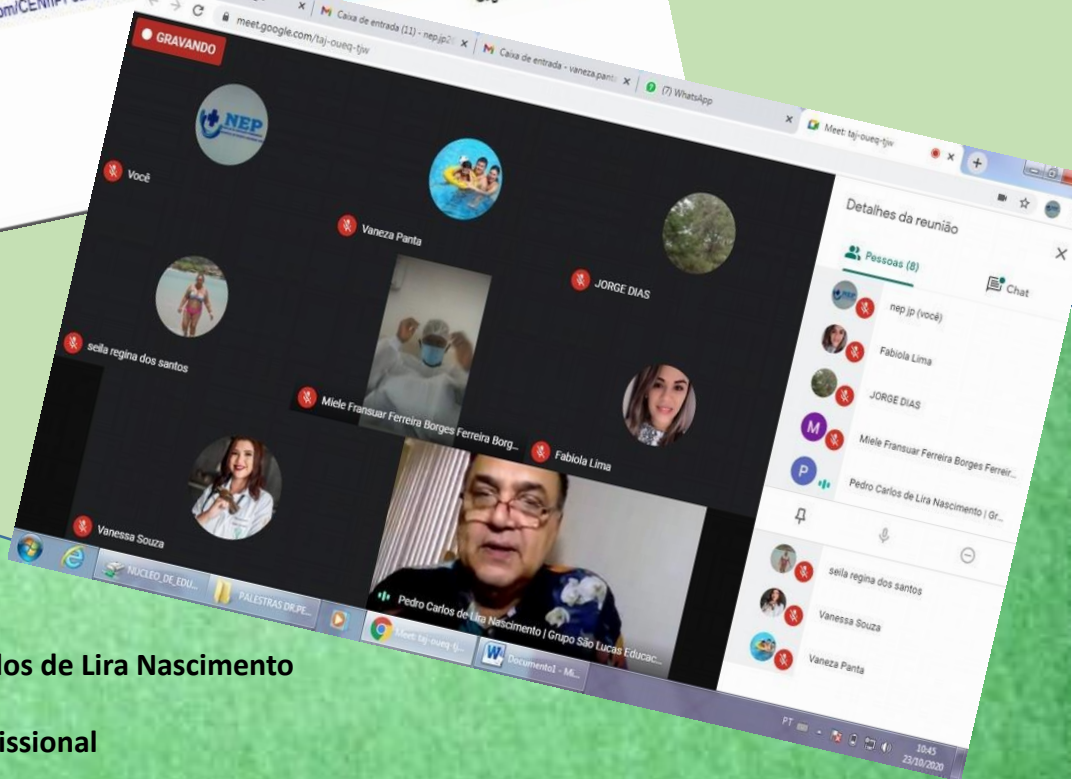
om/CENIP

meet.google.com/taj-oueq-tjw

Caixa de entrada (11) - nep.jp2

Caixa de entrada - vaneza.panta

(7) WhatsApp

Meet: taj-oueq-tjw

GRAVANDO

NEP

Você

Vaneza Panta

JORGE DIAS

seila regina dos santos

Miele Fransuar Ferreira Borges Ferreira Borg...

Fabiola Lima

Vanessa Souza

Pedro Carlos de Lira Nascimento | Grupo São Lucas Educac...

Detalhes da reunião

Pessoas (8)

Chat

nep jp (você)

Fabiola Lima

JORGE DIAS

Miele Fransuar Ferreira Borges Ferreir...

Pedro Carlos de Lira Nascimento | Gr...

seila regina dos santos

Vanessa Souza

Vaneza Panta

NUCLEO_DE_EDU...

PALESTRAS DR.PE...

Meet: taj-oueq-tj...

Documento1 - Mi...

PT

10:45
23/10/2020

los de Lira Nascimento

issional